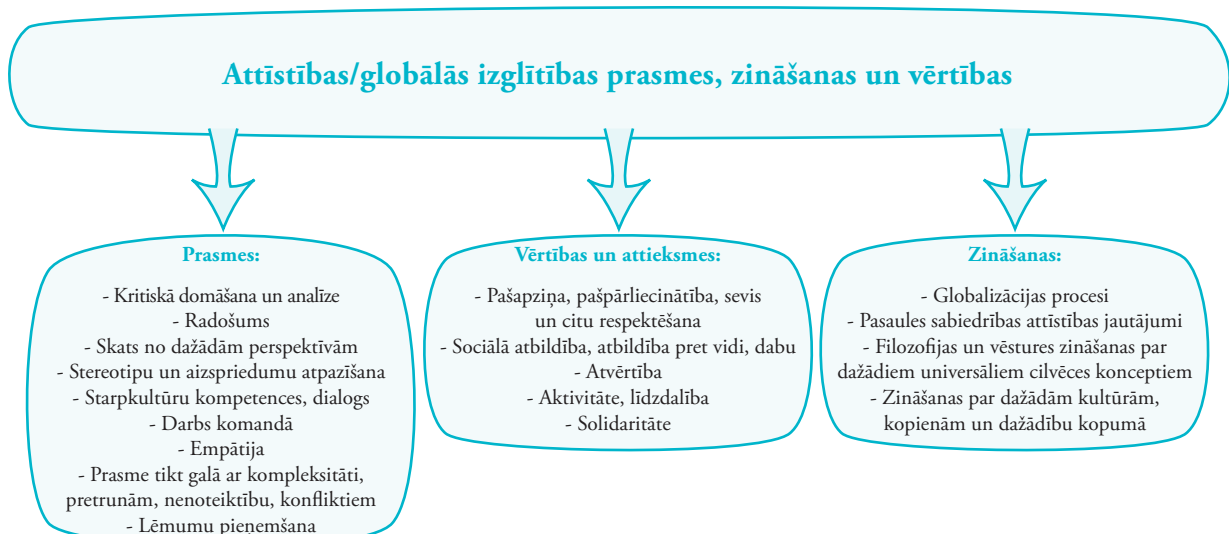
Attīstības/globālās izglītības prasmes, zināšanas un vērtības

Prasmes:

- Kritiskā domāšana un analīze
- Radošums
- Skats no dažādām perspektīvām
- Stereotipu un aizspriedumu atpazīšana
- Starpkultūru kompetences, dialogs
- Darbs komandā
- Empātija
- Prasme tikt galā ar kompleksitāti, pretrunām, nenoteiktību, konfliktiem
- Lēmumu pieņemšana

Vērtības un attieksmes:

- Pašapziņa, pašpārliecinātība, sevis un citu respektēšana
- Sociālā atbildība, atbildība pret vidi, dabu
- Atvērtība
- Aktivitāte, līdzdalība
- Solidaritāte

Zināšanas:

- Globalizācijas procesi
- Pasaules sabiedrības attīstības jautājumi
- Filozofijas un vēstures zināšanas par dažādiem universāliem cilvēces konceptiem
- Zināšanas par dažādām kultūrām, kopienām un dažādību kopumā